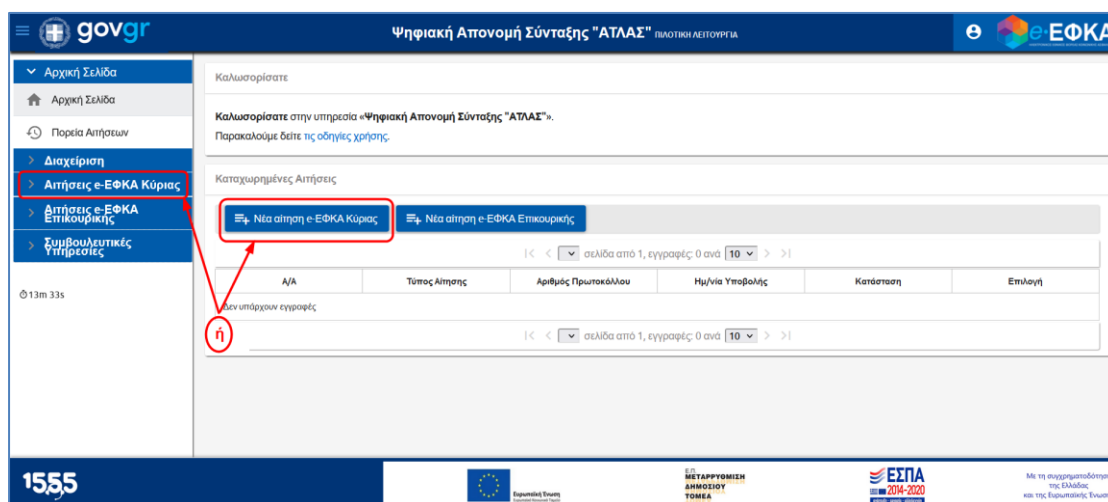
govgr

Ψηφιακή Απονομή Σύνταξης "ΑΤΛΑΣ" ΠΙΛΟΤΙΚΗ ΛΕΙΤΟΥΡΓΙΑ

e-ΕΦΚΑ

Αρχική Σελίδα

Αρχική Σελίδα

Πορεία Αιτήσεων

Διαχείριση

Αιτήσεις e-ΕΦΚΑ Κύριας

Αιτήσεις e-ΕΦΚΑ Επικουρικής

Συμβουλευτικές Υπηρεσίες

13m 33s

Καλωσορίσατε

Καλωσορίσατε στην υπηρεσία «Ψηφιακή Απονομή Σύνταξης "ΑΤΛΑΣ"».

Παρακαλούμε δείτε τις οδηγίες χρήσης.

Καταχωρημένες Αιτήσεις

Νέα αίτηση e-ΕΦΚΑ Κύριας

Νέα αίτηση e-ΕΦΚΑ Επικουρικής

σελίδα από 1, εγγραφές: 0 ανά 10

| Α/Α | Τύπος Αίτησης | Αριθμός Πρωτοκόλλου | Ημ/νία Υποβολής | Κατάσταση | Επιλογή |
|---|---|---|---|---|---|
| Δεν υπάρχουν εγγραφές | | | | | |

σελίδα από 1, εγγραφές: 0 ανά 10

ή

1555

Ευρωπαϊκή Ένωση

ΕΠ ΜΕΤΑΡΡΥΘΜΙΣΗ ΔΗΜΟΣΙΟΥ ΤΟΜΕΑ

ΕΣΠΑ 2014-2020

Με τη συγχρηματοδότηση της Ελλάδας και της Ευρωπαϊκής Ένωσ